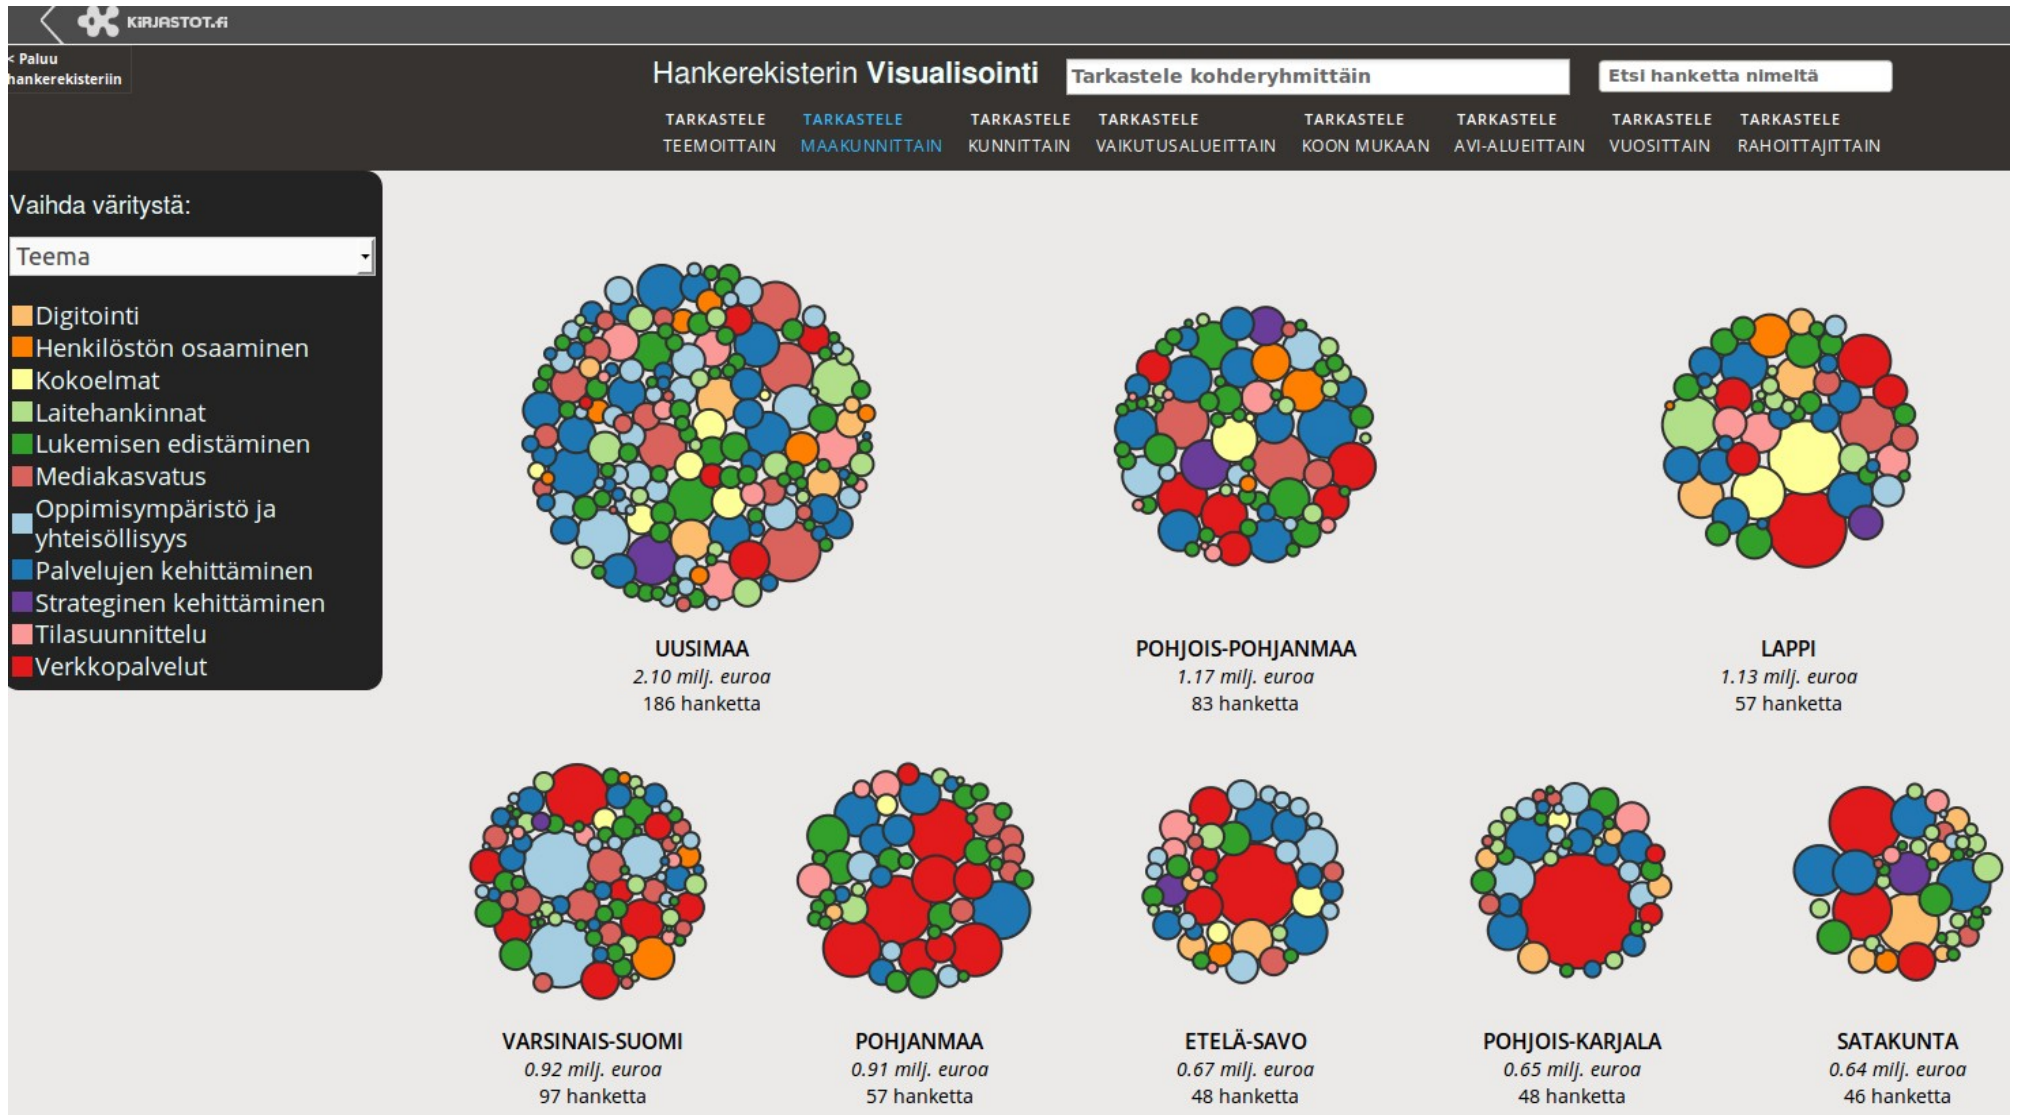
KIRJASTOT.FI

< Paluu hankerekisteriin

Hankerekisterin Visualisointi

Tarkastele kohderyhmittäin

Etsi hanketta nimeltä

TARKASTELE TEEMOITTAIN
TARKASTELE MAAKUNNITTAIN
TARKASTELE KUNNITTAIN
TARKASTELE VAIKUTUSALUEITTAIN
TARKASTELE KOON MUKAAN
TARKASTELE AVI-ALUEITTAIN
TARKASTELE VUOSITTAIN
TARKASTELE RAHOITTAJITTAIN

Vaihda väritystä:

Teema

Digitointi
Henkilöstön osaaminen
Kokoelmat
Laitehankinnat
Lukemisen edistäminen
Mediakasvatus
Oppimisympäristö ja yhteisöllisyys
Palvelujen kehittäminen
Strateginen kehittäminen
Tilasuunnittelu
Verkkopalvelut

UUSIMAA
2.10 milj. euroa
186 hanketta

POHJOIS-POHJANMAA
1.17 milj. euroa
83 hanketta

LAPPI
1.13 milj. euroa
57 hanketta

VARSINAIS-SUOMI
0.92 milj. euroa
97 hanketta

POHJANMAA
0.91 milj. euroa
57 hanketta

ETELÄ-SAVO
0.67 milj. euroa
48 hanketta

POHJOIS-KARJALA
0.65 milj. euroa
48 hanketta

SATAKUNTA
0.64 milj. euroa
46 hanketta